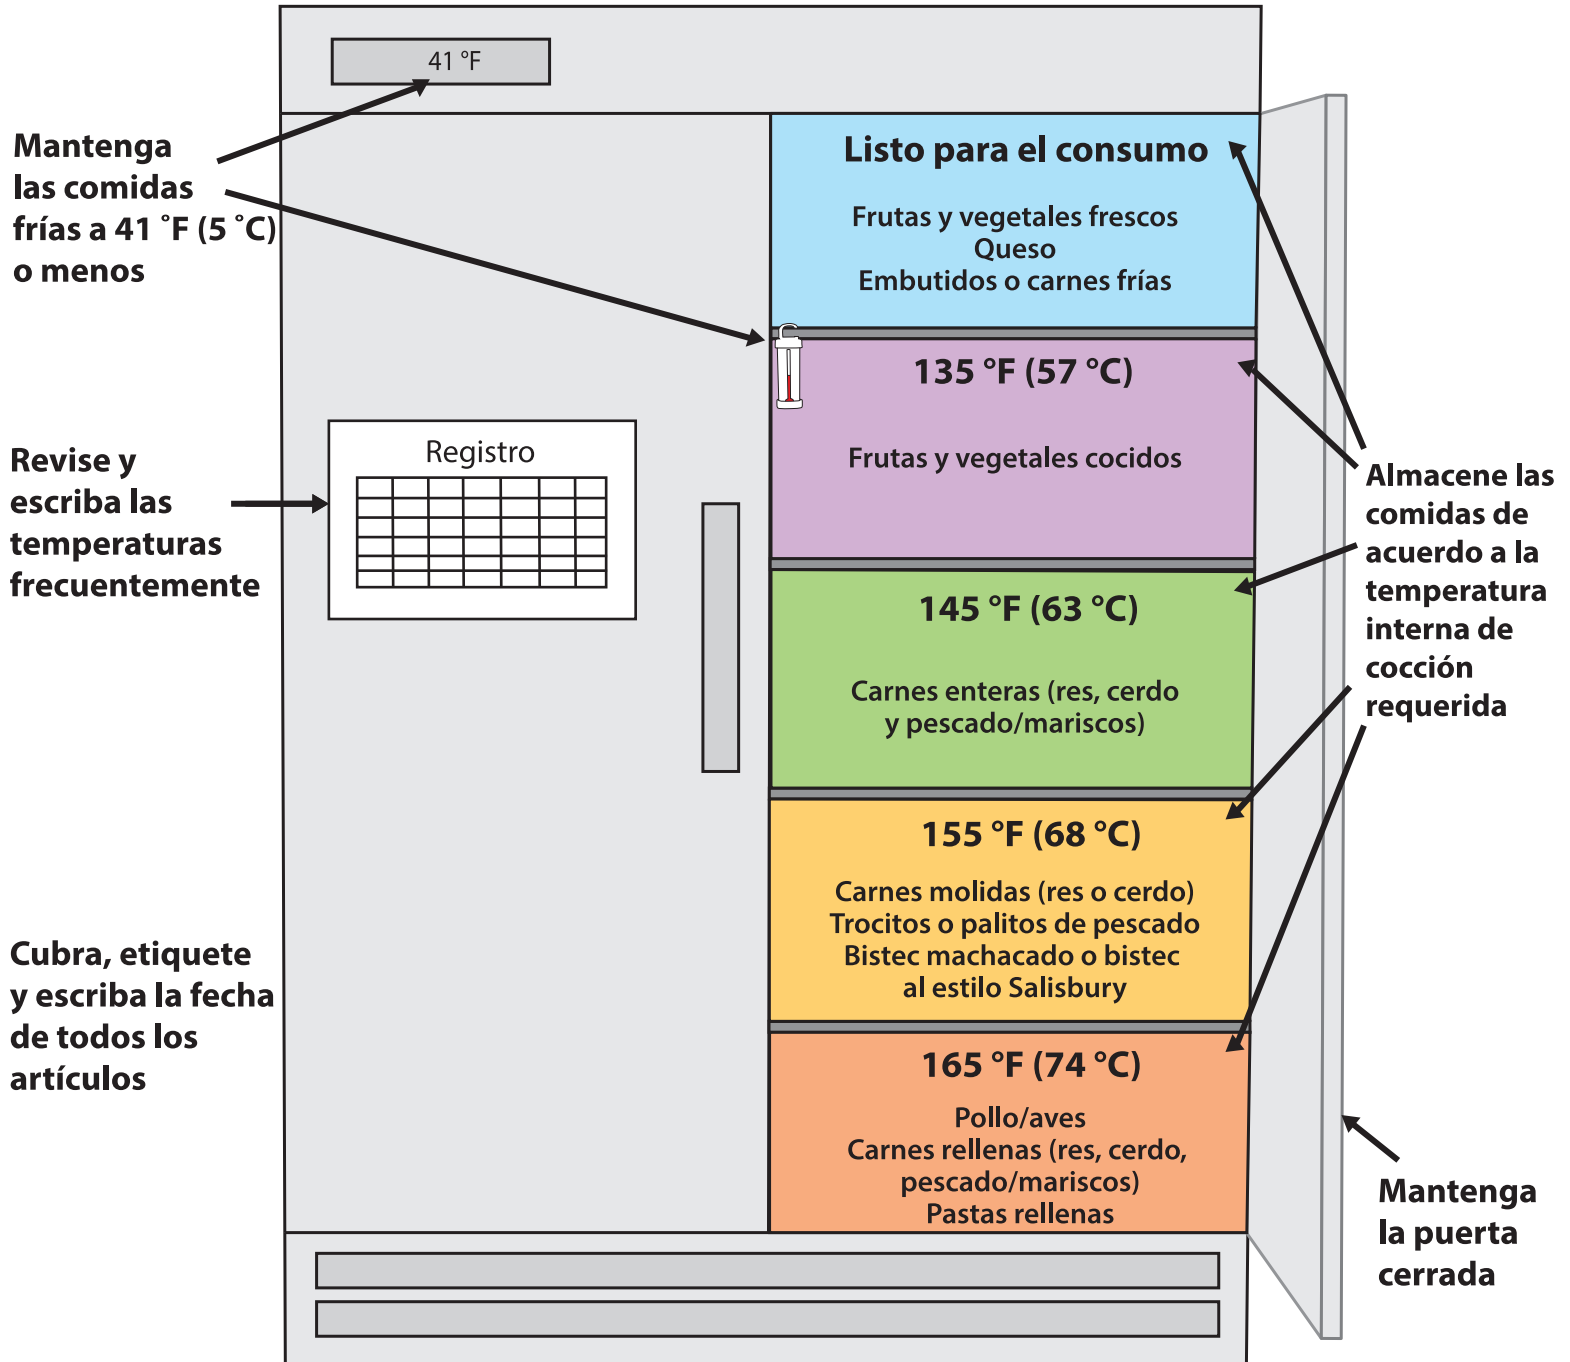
41 °F

Mantenga las comidas frías a 41 ˚F (5 ˚C) o menos

Revise y escriba las temperaturas frecuentemente

Registro

Cubra, etiquete y escriba la fecha de todos los artículos

Listo para el consumo

Frutas y vegetales frescos
Queso
Embutidos o carnes frías

135 °F (57 °C)

Frutas y vegetales cocidos

145 °F (63 °C)

Carnes enteras (res, cerdo y pescado/mariscos)

155 °F (68 °C)

Carnes molidas (res o cerdo)
Trocitos o palitos de pescado
Bistec machacado o bistec al estilo Salisbury

165 °F (74 °C)

Pollo/aves
Carnes rellenas (res, cerdo, pescado/mariscos)
Pastas rellenas

Almacene las comidas de acuerdo a la temperatura interna de cocción requerida

Mantenga la puerta cerrada